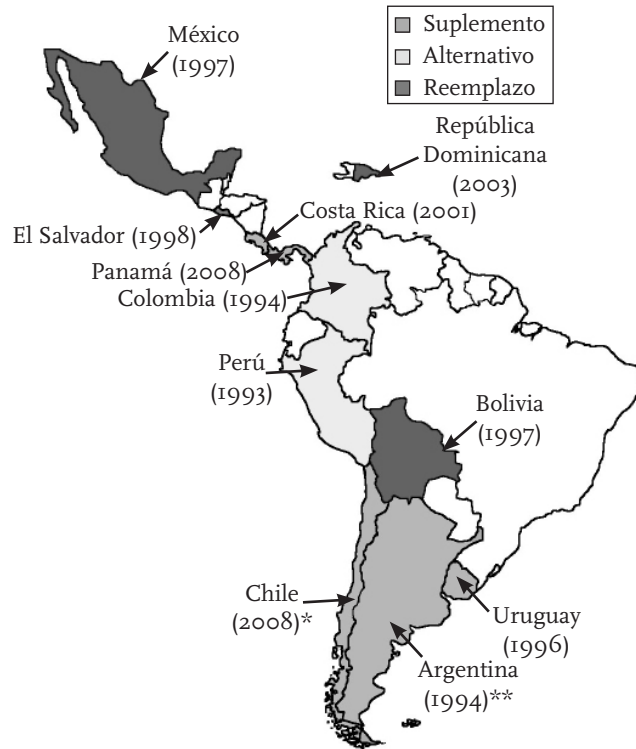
Suplemento
Alternativo
Reemplazo

México (1997)

República Dominicana (2003)

El Salvador (1998)

Costa Rica (2001)

Panamá (2008)

Colombia (1994)

Perú (1993)

Bolivia (1997)

Chile (2008)*

Uruguay (1996)

Argentina (1994)**